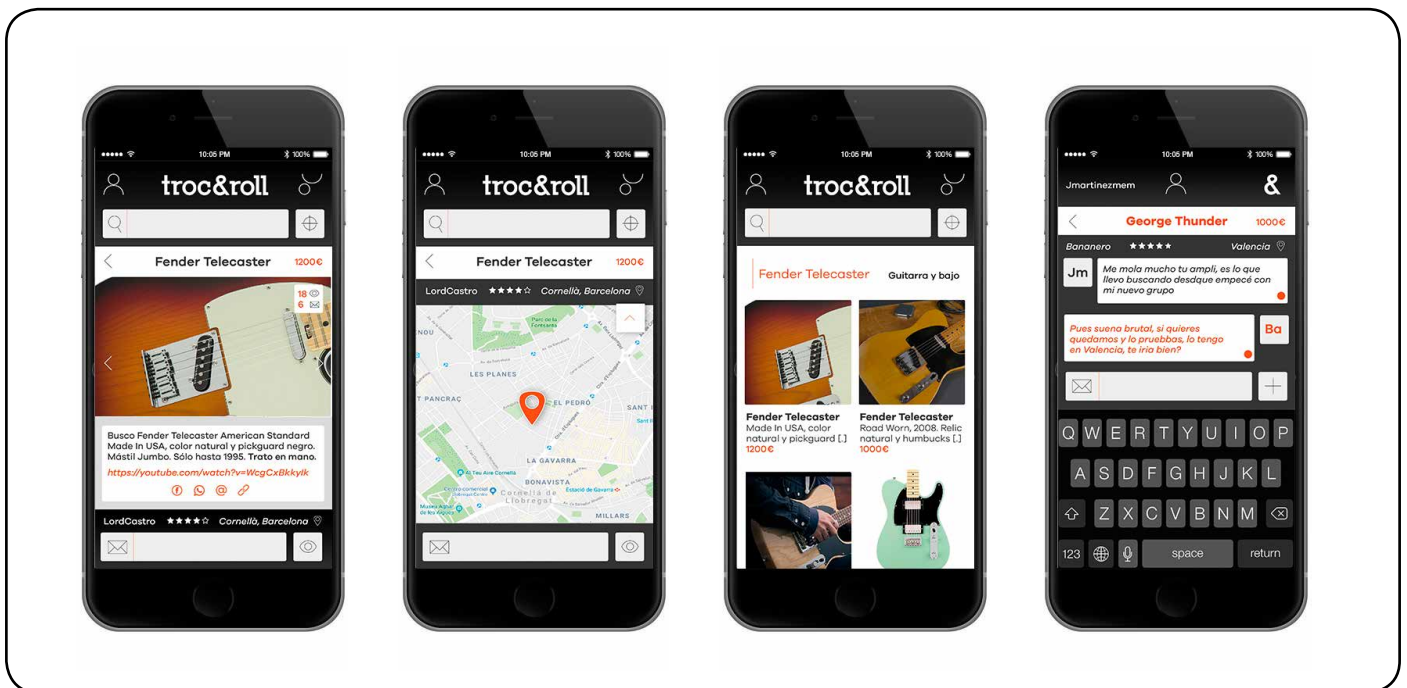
10:05 PM 100%

troc&roll

Fender Telecaster 1200€

18
6

Busco Fender Telecaster American Standard Made In USA, color natural y pickguard negro. Mástil Jumbo. Sólo hasta 1995. Trato en mano.
https://youtube.com/watch?v=WcgCxBkkylk

LordCastro ★★★★☆ Cornellà, Barcelona

10:05 PM 100%

troc&roll

Fender Telecaster 1200€

LordCastro ★★★★☆ Cornellà, Barcelona

LES PLANES
SANT PANCRAÇ
EL PEDRO
LA GAVARRA
BONAVISTA
Cornellà de Llobregat
MILLARS
NOU

10:05 PM 100%

troc&roll

Fender Telecaster Guitarra y bajo

Fender Telecaster
Made In USA, color natural y pickguard [..]
1200€

Fender Telecaster
Road Worn, 2008. Relic natural y humbucks [..]
1000€

10:05 PM 100%

Jmartinezmem &

George Thunder 1000€

Bananero ★★★★★ Valencia

Jm
Me mola mucho tu ampli, es lo que llevo buscando desdque empecé con mi nuevo grupo

Pues suena brutal, si quieres quedamos y lo pruebas, lo tengo en Valencia, te iría bien?
Ba

Q W E R T Y U I O P
A S D F G H J K L
Z X C V B N M
123 space return